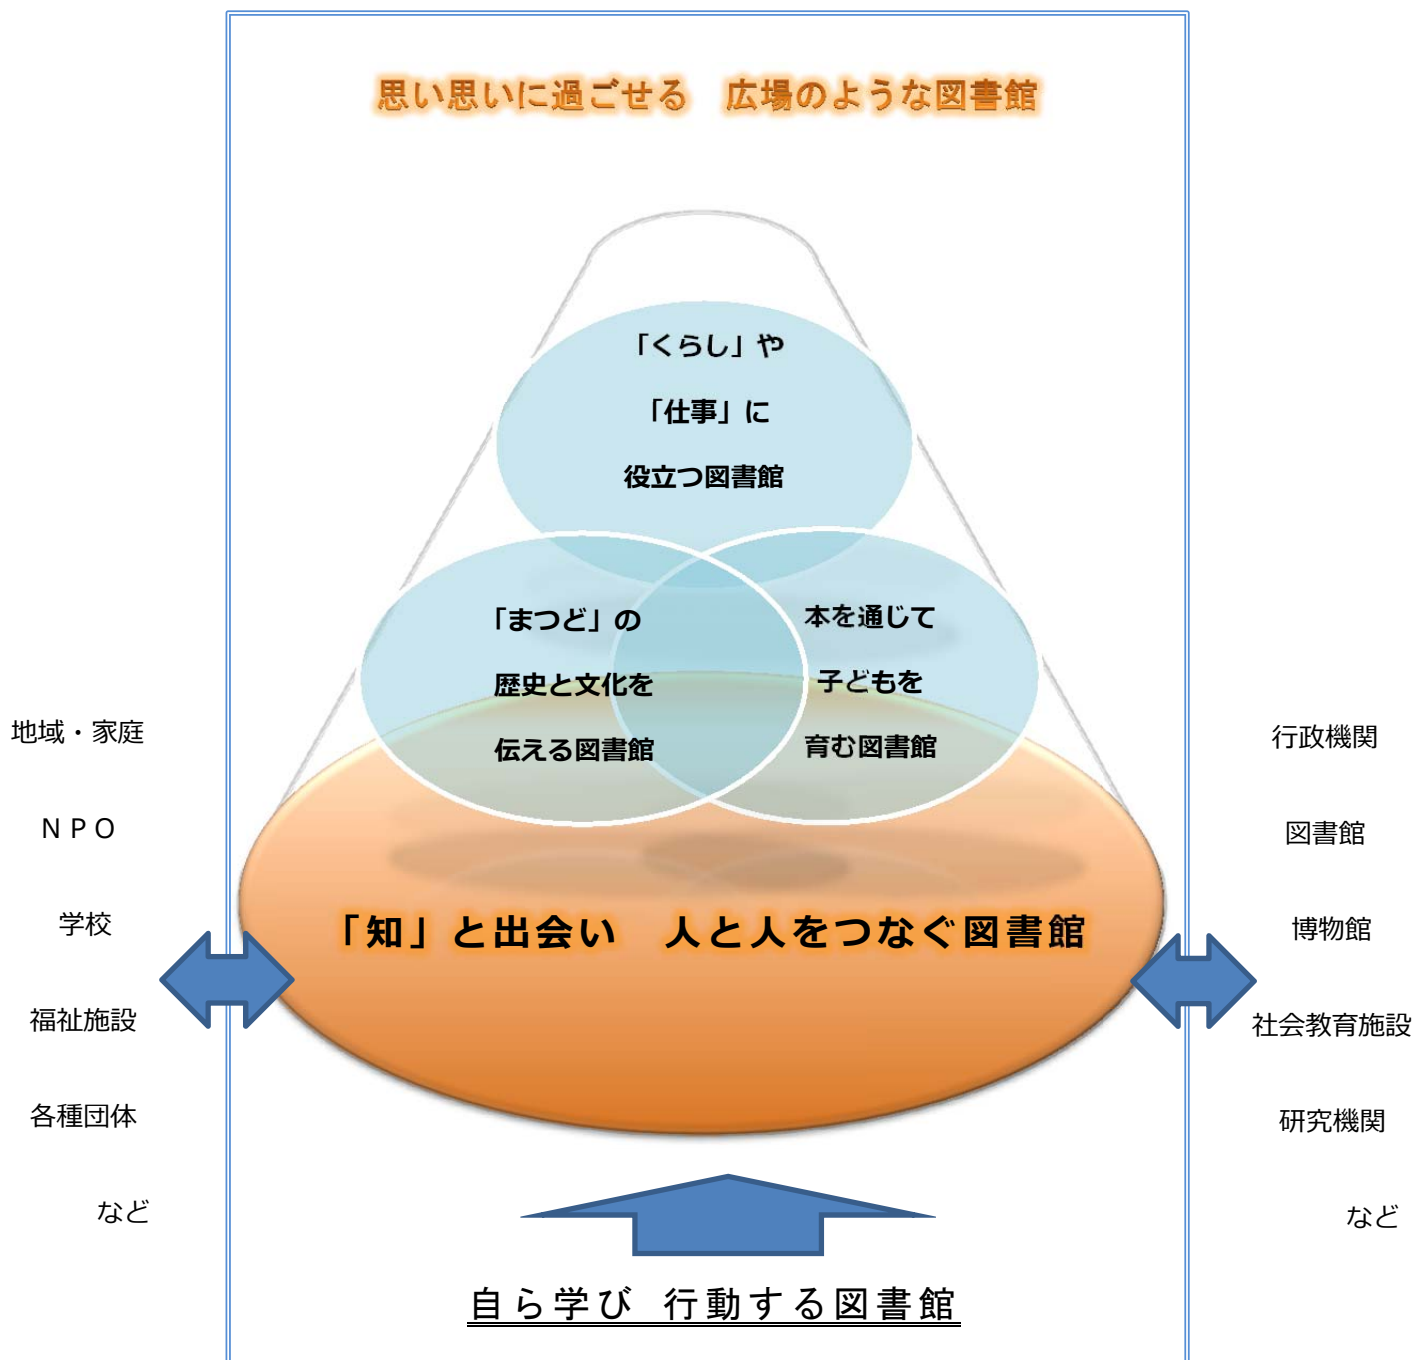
思い思いに過ごせる　広場のような図書館

「くらし」や
「仕事」に
役立つ図書館

「まつど」の
歴史と文化を
伝える図書館

本を通じて
子どもを
育む図書館

地域・家庭
ＮＰＯ
学校
福祉施設
各種団体
など

「知」と出会い　人と人をつなぐ図書館

行政機関
図書館
博物館
社会教育施設
研究機関
など

自ら学び　行動する図書館